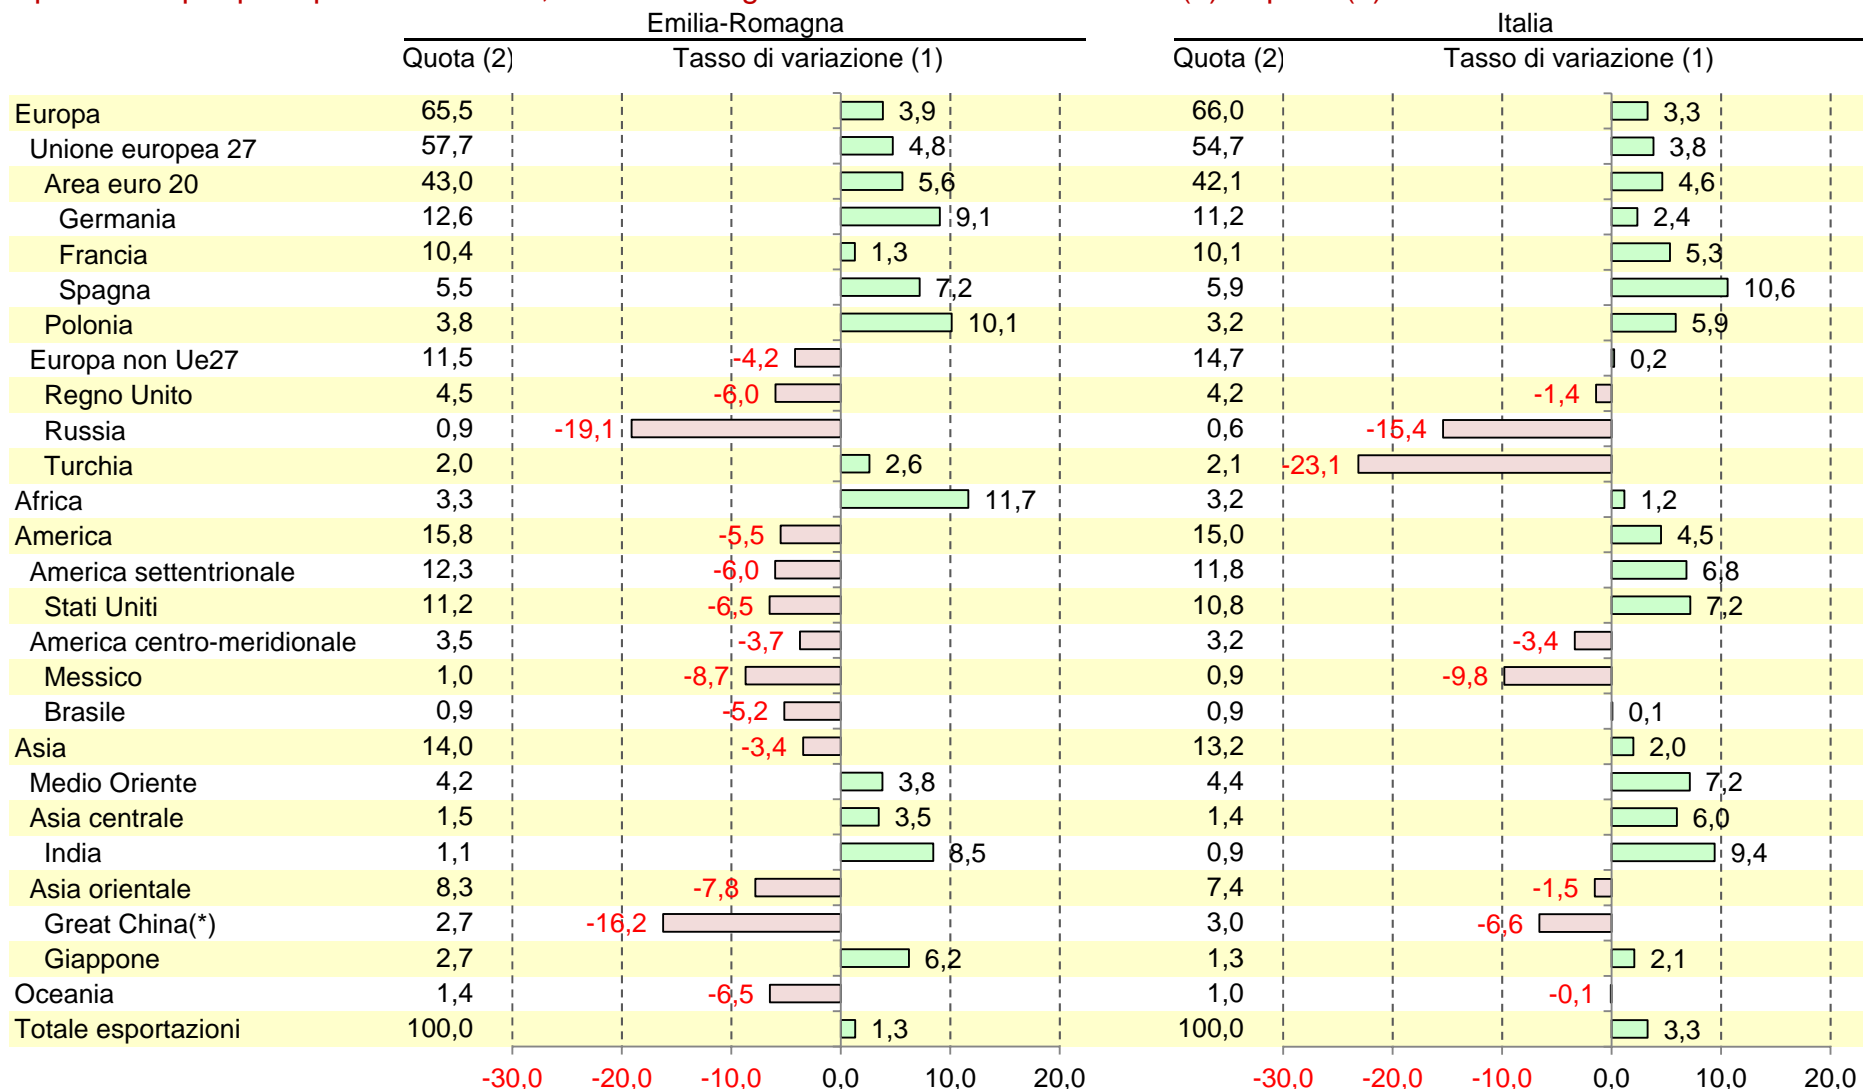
| | Emilia-Romagna Quota (2) | Emilia-Romagna Tasso di variazione (1) | Italia Quota (2) | Italia Tasso di variazione (1) |
|---|---|---|---|---|
| Europa | 65,5 | 3,9 | 66,0 | 3,3 |
| Unione europea 27 | 57,7 | 4,8 | 54,7 | 3,8 |
| Area euro 20 | 43,0 | 5,6 | 42,1 | 4,6 |
| Germania | 12,6 | 9,1 | 11,2 | 2,4 |
| Francia | 10,4 | 1,3 | 10,1 | 5,3 |
| Spagna | 5,5 | 7,2 | 5,9 | 10,6 |
| Polonia | 3,8 | 10,1 | 3,2 | 5,9 |
| Europa non Ue27 | 11,5 | -4,2 | 14,7 | 0,2 |
| Regno Unito | 4,5 | -6,0 | 4,2 | -1,4 |
| Russia | 0,9 | -19,1 | 0,6 | -15,4 |
| Turchia | 2,0 | 2,6 | 2,1 | -23,1 |
| Africa | 3,3 | 11,7 | 3,2 | 1,2 |
| America | 15,8 | -5,5 | 15,0 | 4,5 |
| America settentrionale | 12,3 | -6,0 | 11,8 | 6,8 |
| Stati Uniti | 11,2 | -6,5 | 10,8 | 7,2 |
| America centro-meridionale | 3,5 | -3,7 | 3,2 | -3,4 |
| Messico | 1,0 | -8,7 | 0,9 | -9,8 |
| Brasile | 0,9 | -5,2 | 0,9 | 0,1 |
| Asia | 14,0 | -3,4 | 13,2 | 2,0 |
| Medio Oriente | 4,2 | 3,8 | 4,4 | 7,2 |
| Asia centrale | 1,5 | 3,5 | 1,4 | 6,0 |
| India | 1,1 | 8,5 | 0,9 | 9,4 |
| Asia orientale | 8,3 | -7,8 | 7,4 | -1,5 |
| Great China(*) | 2,7 | -16,2 | 3,0 | -6,6 |
| Giappone | 2,7 | 6,2 | 1,3 | 2,1 |
| Oceania | 1,4 | -6,5 | 1,0 | -0,1 |
| Totale esportazioni | 100,0 | 1,3 | 100,0 | 3,3 |

-30,0 -20,0 -10,0 0,0 10,0 20,0
-30,0 -20,0 -10,0 0,0 10,0 20,0